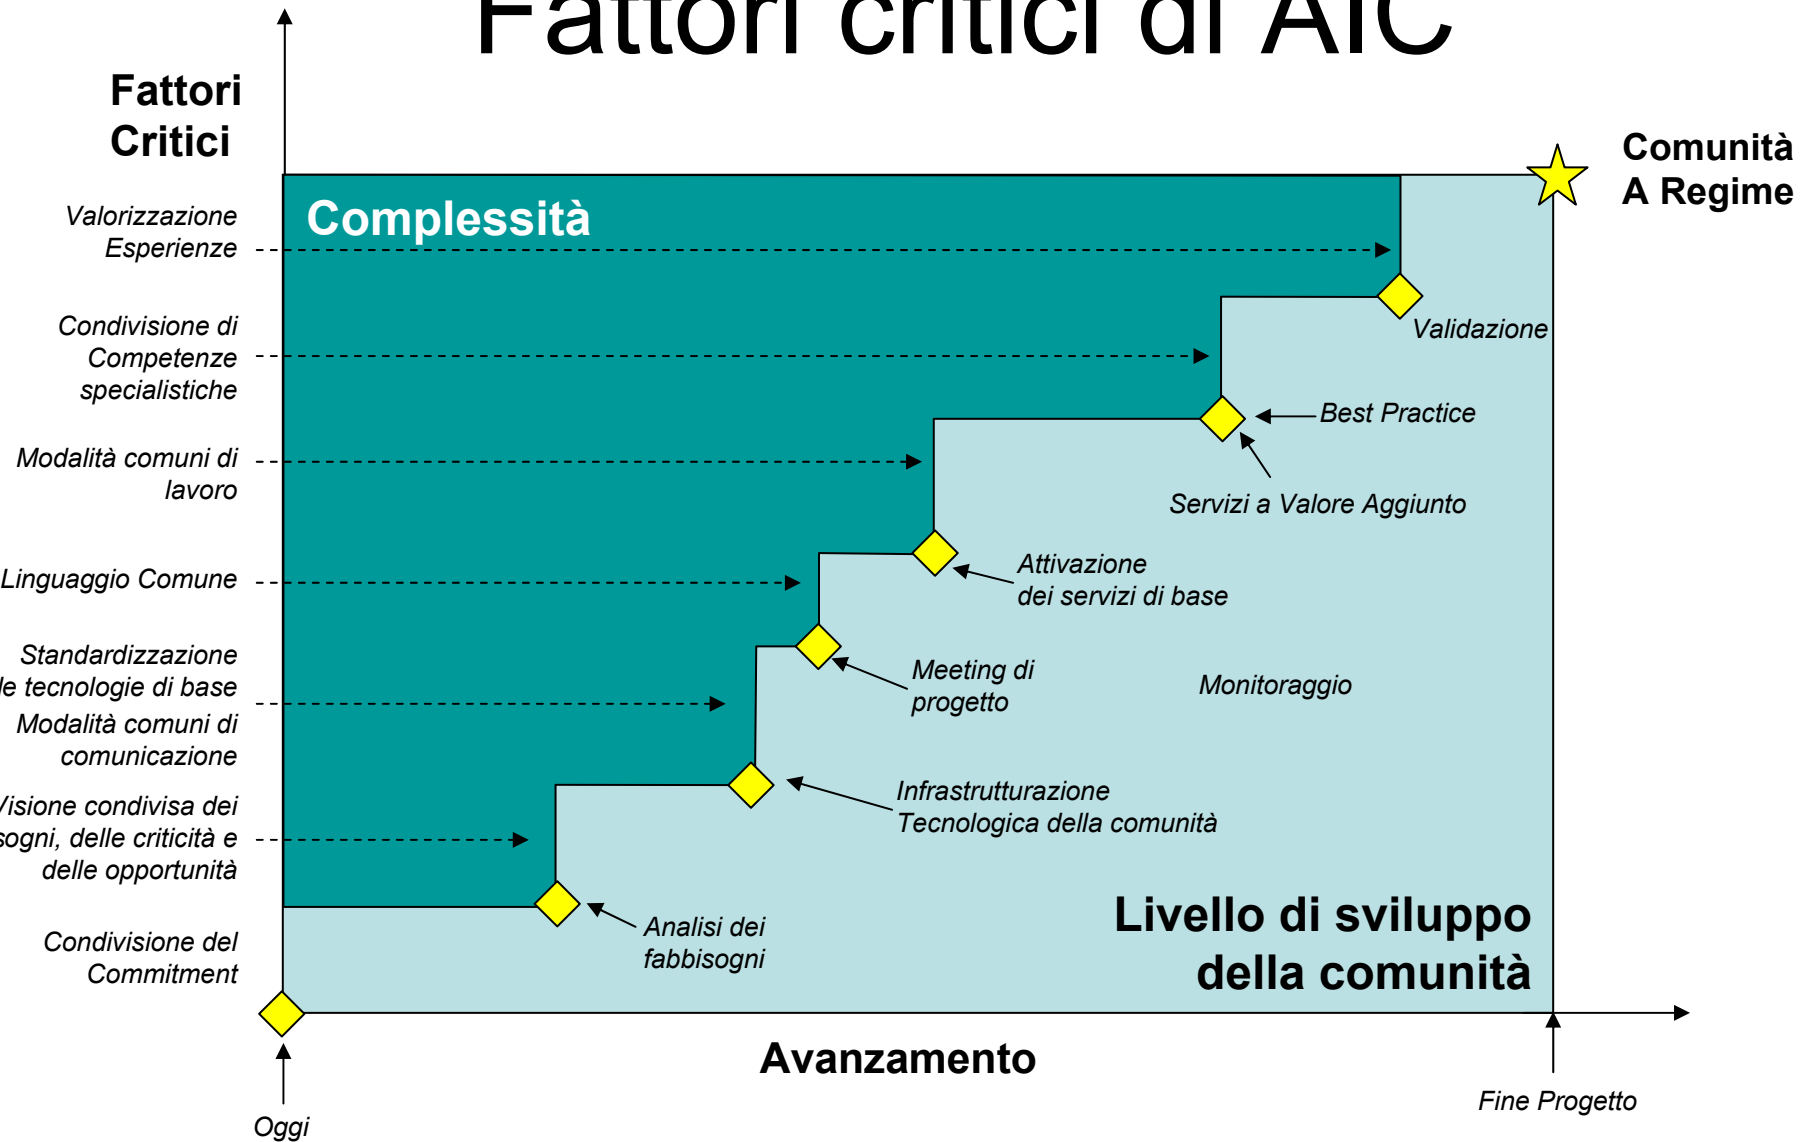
Fattori critici di AIC

Fattori Critici

Comunità A Regime

Valorizzazione Esperienze

Complessità

Condivisione di Competenze specialistiche

Validazione

Best Practice

Modalità comuni di lavoro

Servizi a Valore Aggiunto

Linguaggio Comune

Attivazione dei servizi di base

Standardizzazione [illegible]le tecnologie di base

Meeting di progetto

Monitoraggio

Modalità comuni di comunicazione

Infrastrutturazione Tecnologica della comunità

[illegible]isione condivisa dei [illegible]sogni, delle criticità e delle opportunità

Analisi dei fabbisogni

Condivisione del Commitment

Livello di sviluppo della comunità

Avanzamento

Oggi

Fine Progetto